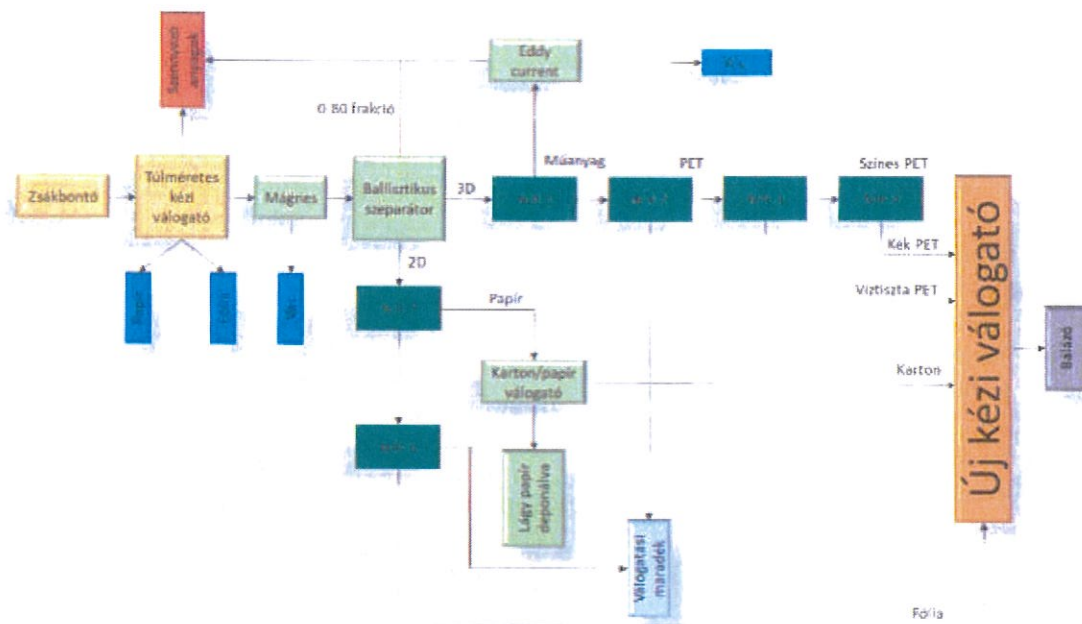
Szennyező anyagok

Eddy current

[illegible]

0 80 frakció

Zsákbontó

Túlméretes kézi válogató

Mágnes

Ballisztikus szeparátor

3D

Műanyag

PET

Színes PET

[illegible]

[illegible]

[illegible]

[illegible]

Új kézi válogató

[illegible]

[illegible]

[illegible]

2D

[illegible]

Papír

Kék PET

Víztiszta PET

Bálázó

Karton/papír válogató

Karton

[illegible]

Lágy papír deponálva

Válogatási maradék

Fólia